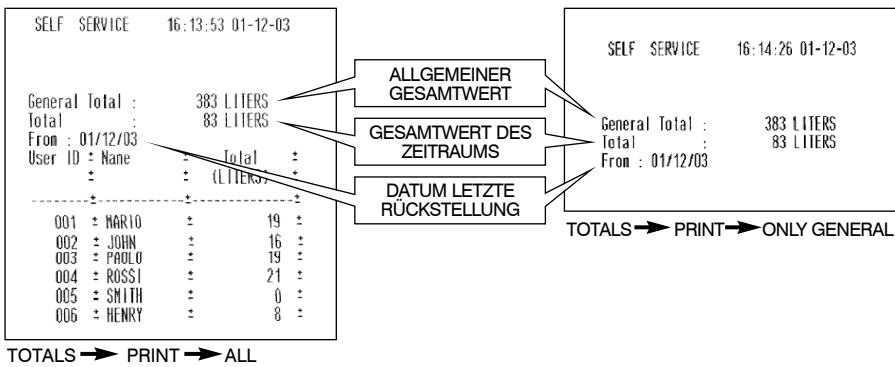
SELF SERVICE 16:13:53 01-12-03

General Total : 383 LITERS
Total : 83 LITERS
From : 01/12/03

| User ID | Nane | | Total (LITERS) |
|---|---|---|---|
| 001 | MARIO | | 19 |
| 002 | JOHN | | 16 |
| 003 | PAOLO | | 19 |
| 004 | ROSSI | | 21 |
| 005 | SMITH | | 0 |
| 006 | HENRY | | 8 |

TOTALS → PRINT → ALL

ALLGEMEINER GESAMTWERT

GESAMTWERT DES ZEITRAUMS

DATUM LETZTE RÜCKSTELLUNG

SELF SERVICE 16:14:26 01-12-03

General Total : 383 LITERS
Total : 83 LITERS
From : 01/12/03

TOTALS → PRINT → ONLY GENERAL